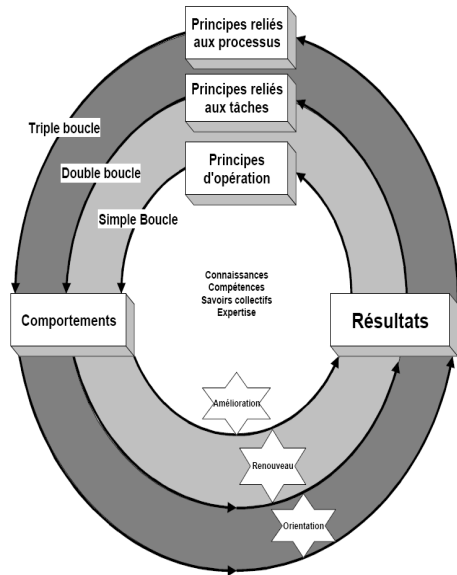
Principes reliés aux processus

Principes reliés aux tâches

Principes d'opération

Triple boucle

Double boucle

Simple Boucle

Connaissances
Compétences
Savoirs collectifs
Expertise

Comportements

Résultats

Amélioration

Renouveau

Orientation